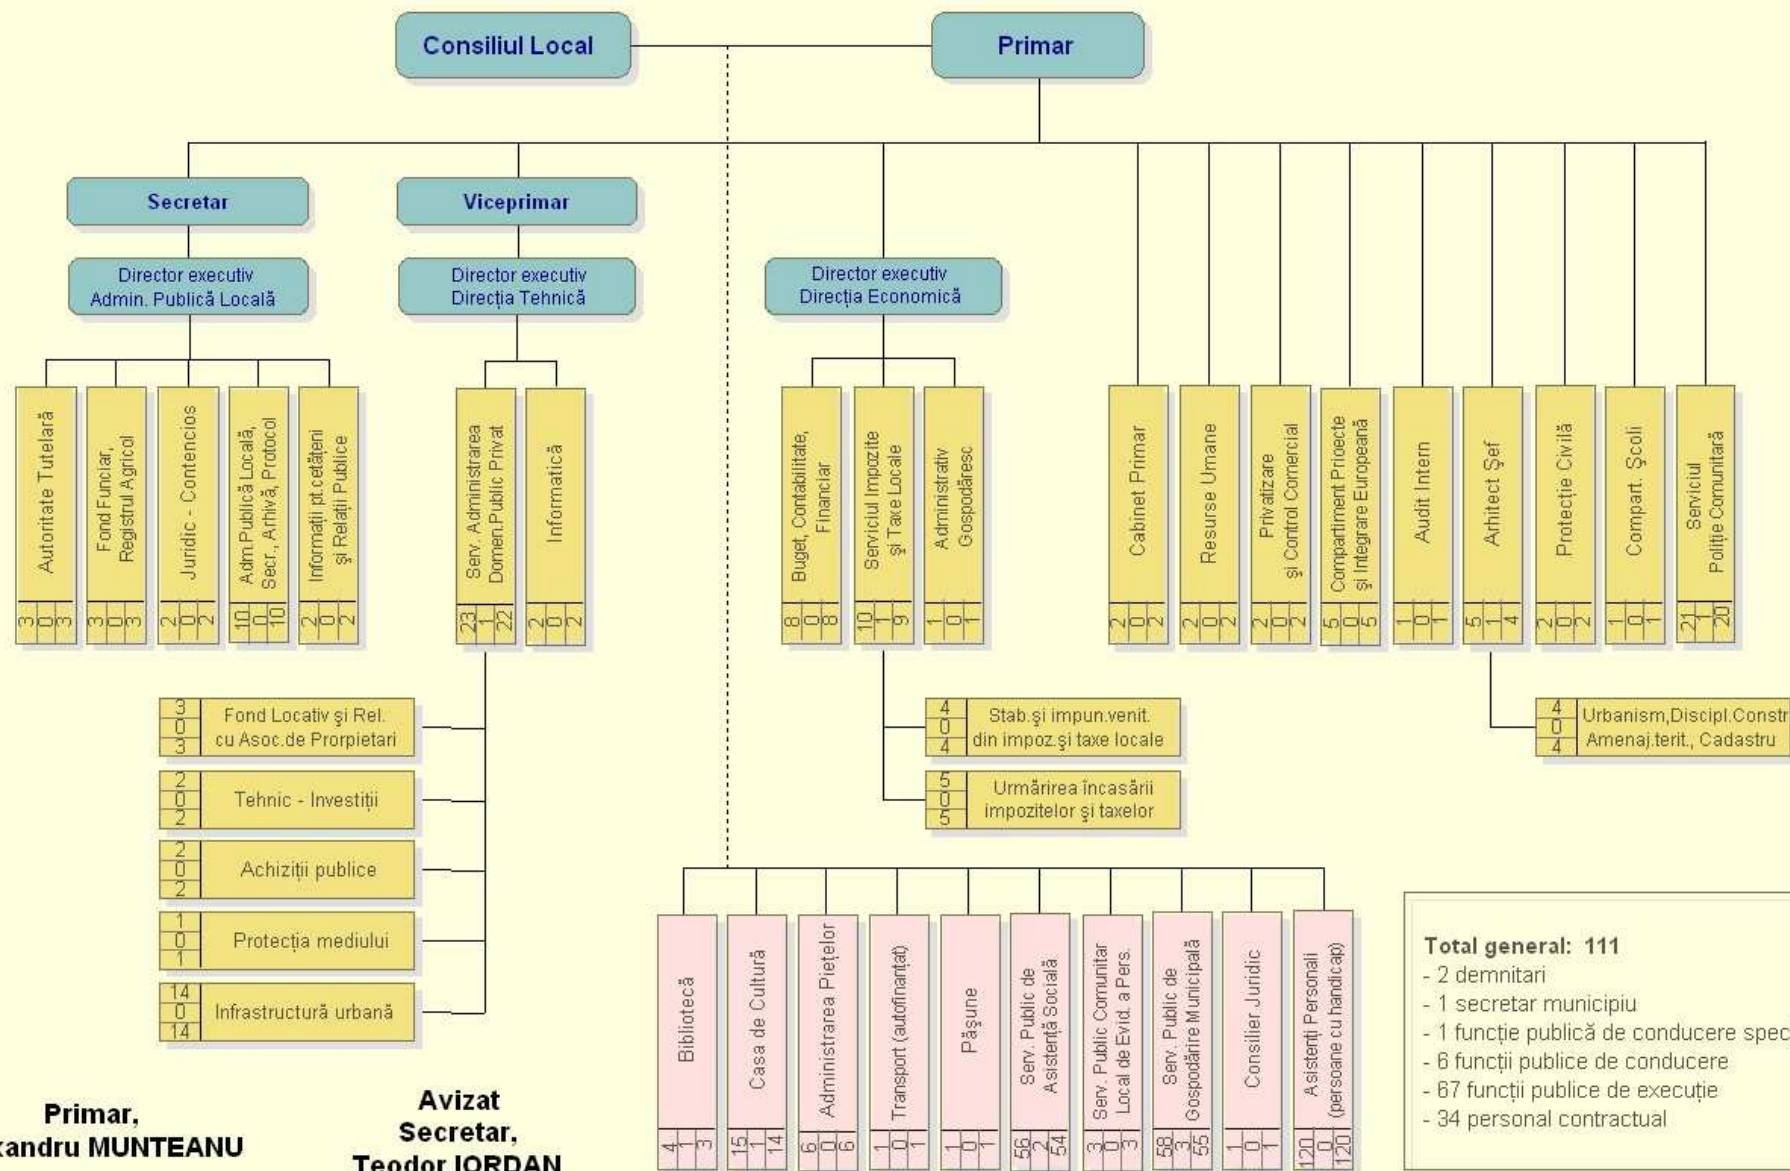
Consiliul Local
Primar

Secretar
Viceprimar

Director executiv
Admin. Publică Locală

Director executiv
Direcția Tehnică

Director executiv
Direcția Economică

Autoritate Tutelară 3 0 3
Fond Funciar, Registrul Agricol 3 0 3
Juridic - Contencios 2 0 2
Adm.Publică Locală, Secr., Arhivă, Protocol 10 0 10
Informatii pt.cetățeni și Relații Publice 2 0 2

Serv. Administrarea Domen.Public Privat 23 1 22
Informatică 2 0 2

Buget, Contabilitate, Financiar 8 0 8
Serviciul Impozite și Taxe Locale 10 1 9
Administrativ Gospodăresc 1 0 1

Cabinet Primar 2 0 2
Resurse Umane 2 0 2
Privatizare și Control Comercial 2 0 2
Compartiment Prioecte și Integrare Europeană 5 0 5
Audit Intern 1 0 1
Arhitect Șef 5 1 4
Protecție Civilă 2 0 2
Compart. Școli 1 0 1
Serviciul Poliție Comunitară 21 1 20

3 0 3 Fond Locativ și Rel. cu Asoc.de Porpietari
2 0 2 Tehnic - Investiții
2 0 2 Achiziții publice
1 0 1 Protecția mediului
14 0 14 Infrastructură urbană

4 0 4 Stab.și impun.venit. din impoz.și taxe locale
5 0 5 Urmărirea încasării impozitelor și taxelor

4 0 4 Urbanism,Discipl.Constr Amenaj.terit., Cadastru

Bibliotecă 4 1 3
Casa de Cultură 15 1 14
Administrarea Piețelor 6 0 6
Transport (autofinanțat) 1 0 1
Pășune 1 0 1
Serv. Public de Asistență Socială 56 2 54
Serv. Public Comunitar Local de Evid. a Pers. 3 0 3
Serv. Public de Gospodărire Municipală 58 3 55
Consilier Juridic 1 0 1
Asistenți Personali (persoane cu handicap) 120 0 120

Total general: 111
- 2 demnitari
- 1 secretar municipiu
- 1 funcție publică de conducere spec
- 6 funcții publice de conducere
- 67 funcții publice de execuție
- 34 personal contractual

Primar,
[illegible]xandru MUNTEANU

Avizat
Secretar,
Teodor IORDAN